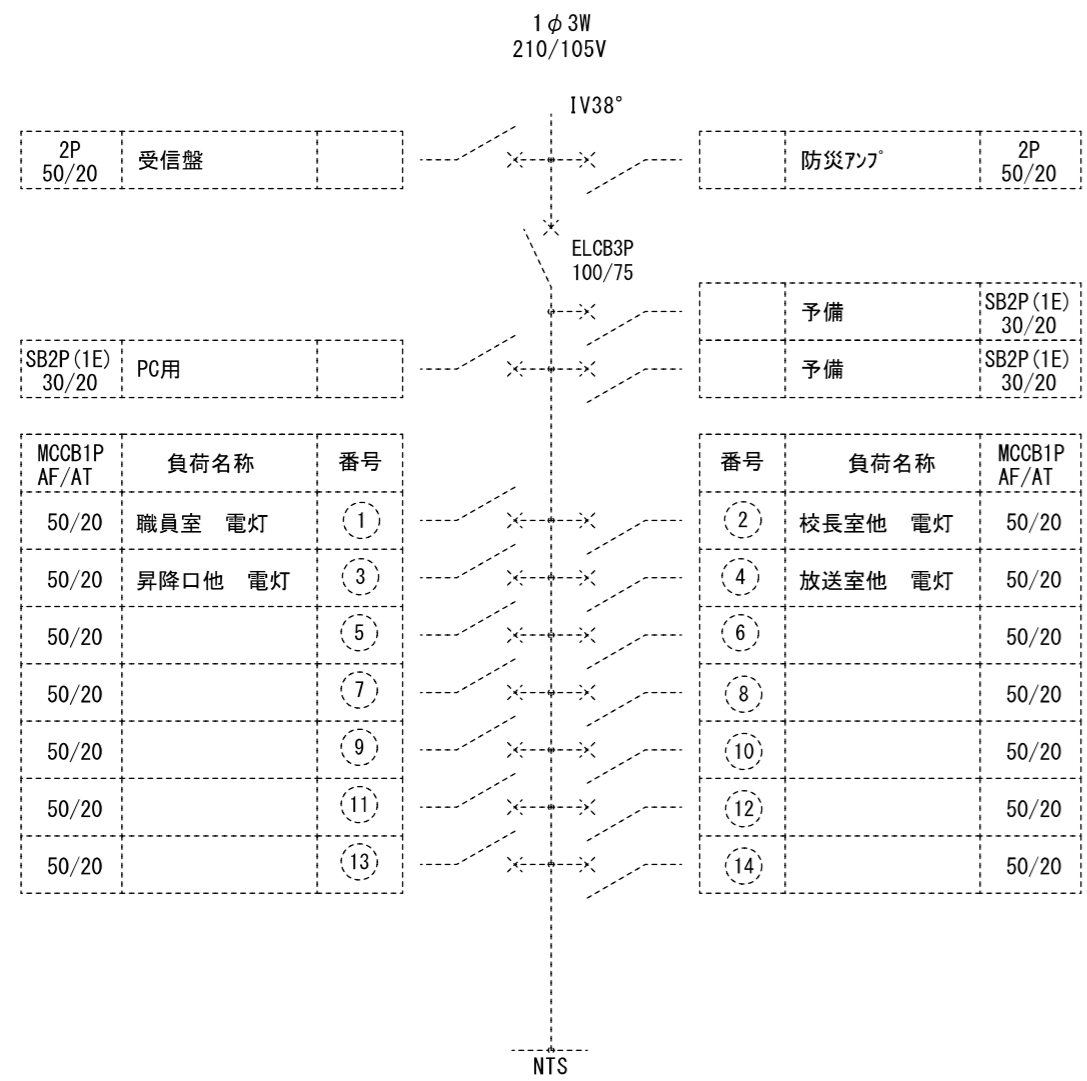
1φ3W
210/105V

IV38°

| 2P 50/20 | 受信盤 | |
|---|---|---|

| | 防災ｱﾝﾌﾟ | 2P 50/20 |
|---|---|---|

ELCB3P
100/75

| | 予備 | SB2P(1E) 30/20 |
|---|---|---|
| | 予備 | SB2P(1E) 30/20 |

| SB2P(1E) 30/20 | PC用 | |
|---|---|---|

| MCCB1P AF/AT | 負荷名称 | 番号 |
|---|---|---|
| 50/20 | 職員室　電灯 | 1 |
| 50/20 | 昇降口他　電灯 | 3 |
| 50/20 | | 5 |
| 50/20 | | 7 |
| 50/20 | | 9 |
| 50/20 | | 11 |
| 50/20 | | 13 |

| 番号 | 負荷名称 | MCCB1P AF/AT |
|---|---|---|
| 2 | 校長室他　電灯 | 50/20 |
| 4 | 放送室他　電灯 | 50/20 |
| 6 | | 50/20 |
| 8 | | 50/20 |
| 10 | | 50/20 |
| 12 | | 50/20 |
| 14 | | 50/20 |

NTS